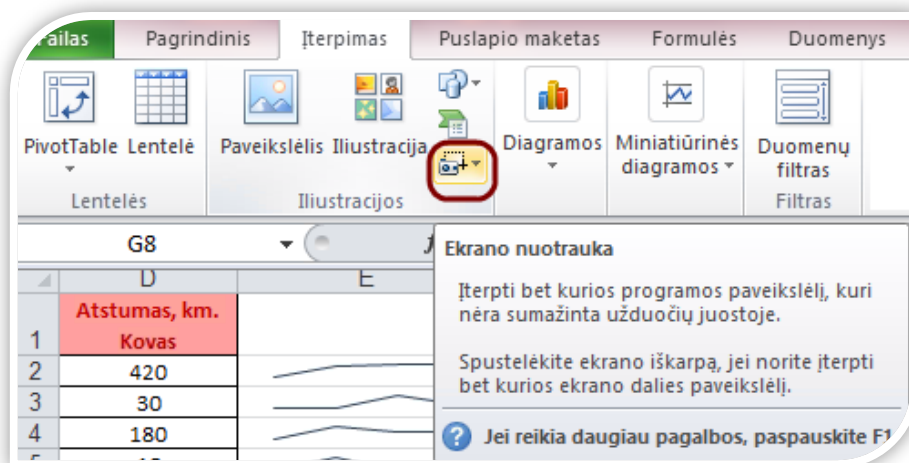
Failas Pagrindinis Įterpimas Puslapio maketas Formulės Duomenys

PivotTable Lentelė Paveikslėlis Iliustracija Diagramos Miniatiūrinės diagramos Duomenų filtras

Lentelės Iliustracijos Filtras

G8

D E

| | D |
|---|---|
| 1 | Atstumas, km. Kovas |
| 2 | 420 |
| 3 | 30 |
| 4 | 180 |
| 5 | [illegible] |

Ekrano nuotrauka

Įterpti bet kurios programos paveikslėlį, kuri nėra sumažinta užduočių juostoje.

Spustelėkite ekrano iškarpą, jei norite įterpti bet kurios ekrano dalies paveikslėlį.

Jei reikia daugiau pagalbos, paspauskite F1